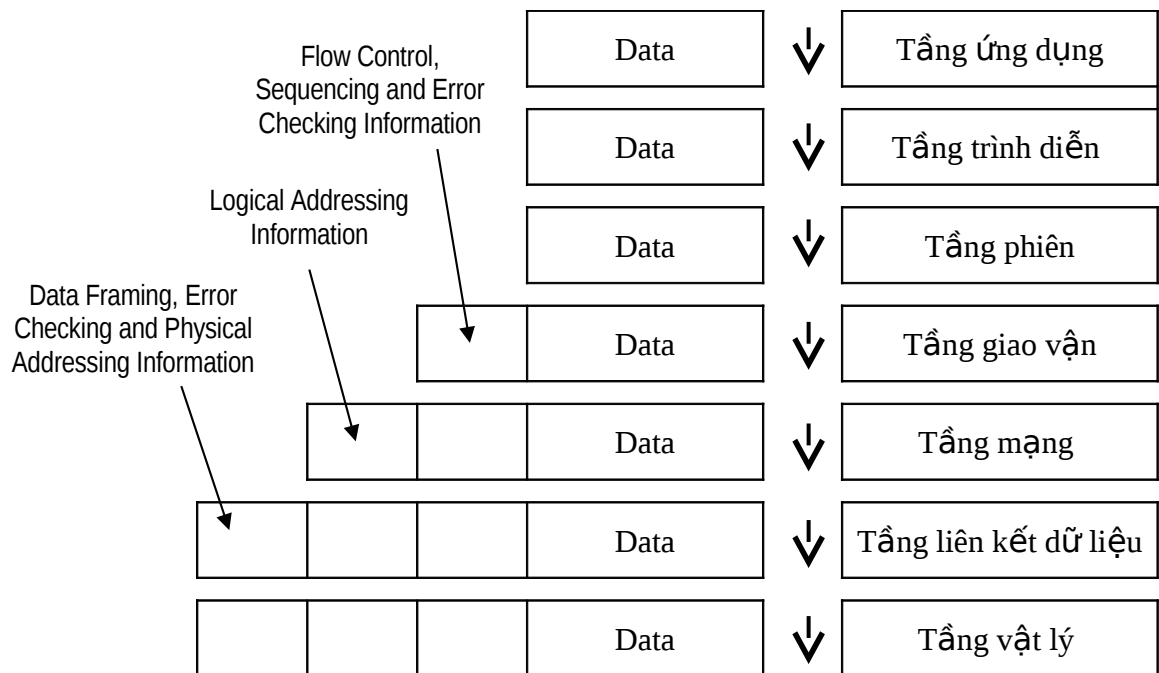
Flow Control, Sequencing and Error Checking Information

Logical Addressing Information

Data Framing, Error Checking and Physical Addressing Information

| Data | Tầng ứng dụng |
|---|---|
| Data | Tầng trình diễn |
| Data | Tầng phiên |
| Data | Tầng giao vận |
| Data | Tầng mạng |
| Data | Tầng liên kết dữ liệu |
| Data | Tầng vật lý |